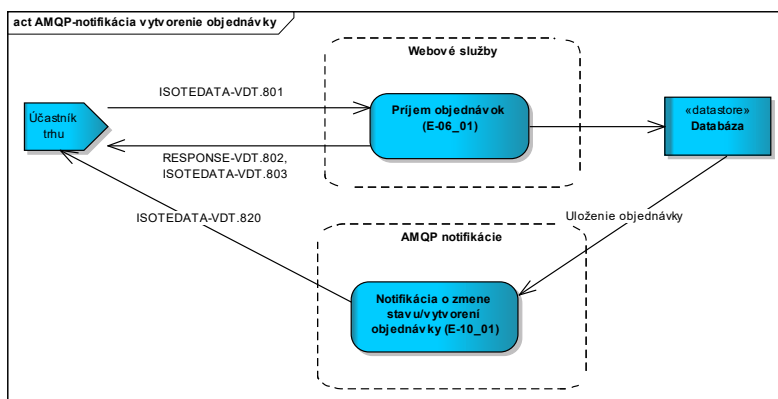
act AMQP-notifikácia vytvorenie objednávky

Webové služby

ISOTEDATA-VDT.801

Účastník trhu

Príjem objednávok (E-06_01)

«datastore» Databáza

RESPONSE-VDT.802, ISOTEDATA-VDT.803

ISOTEDATA-VDT.820

Uloženie objednávky

AMQP notifikácie

Notifikácia o zmene stavu/vytvorení objednávky (E-10_01)